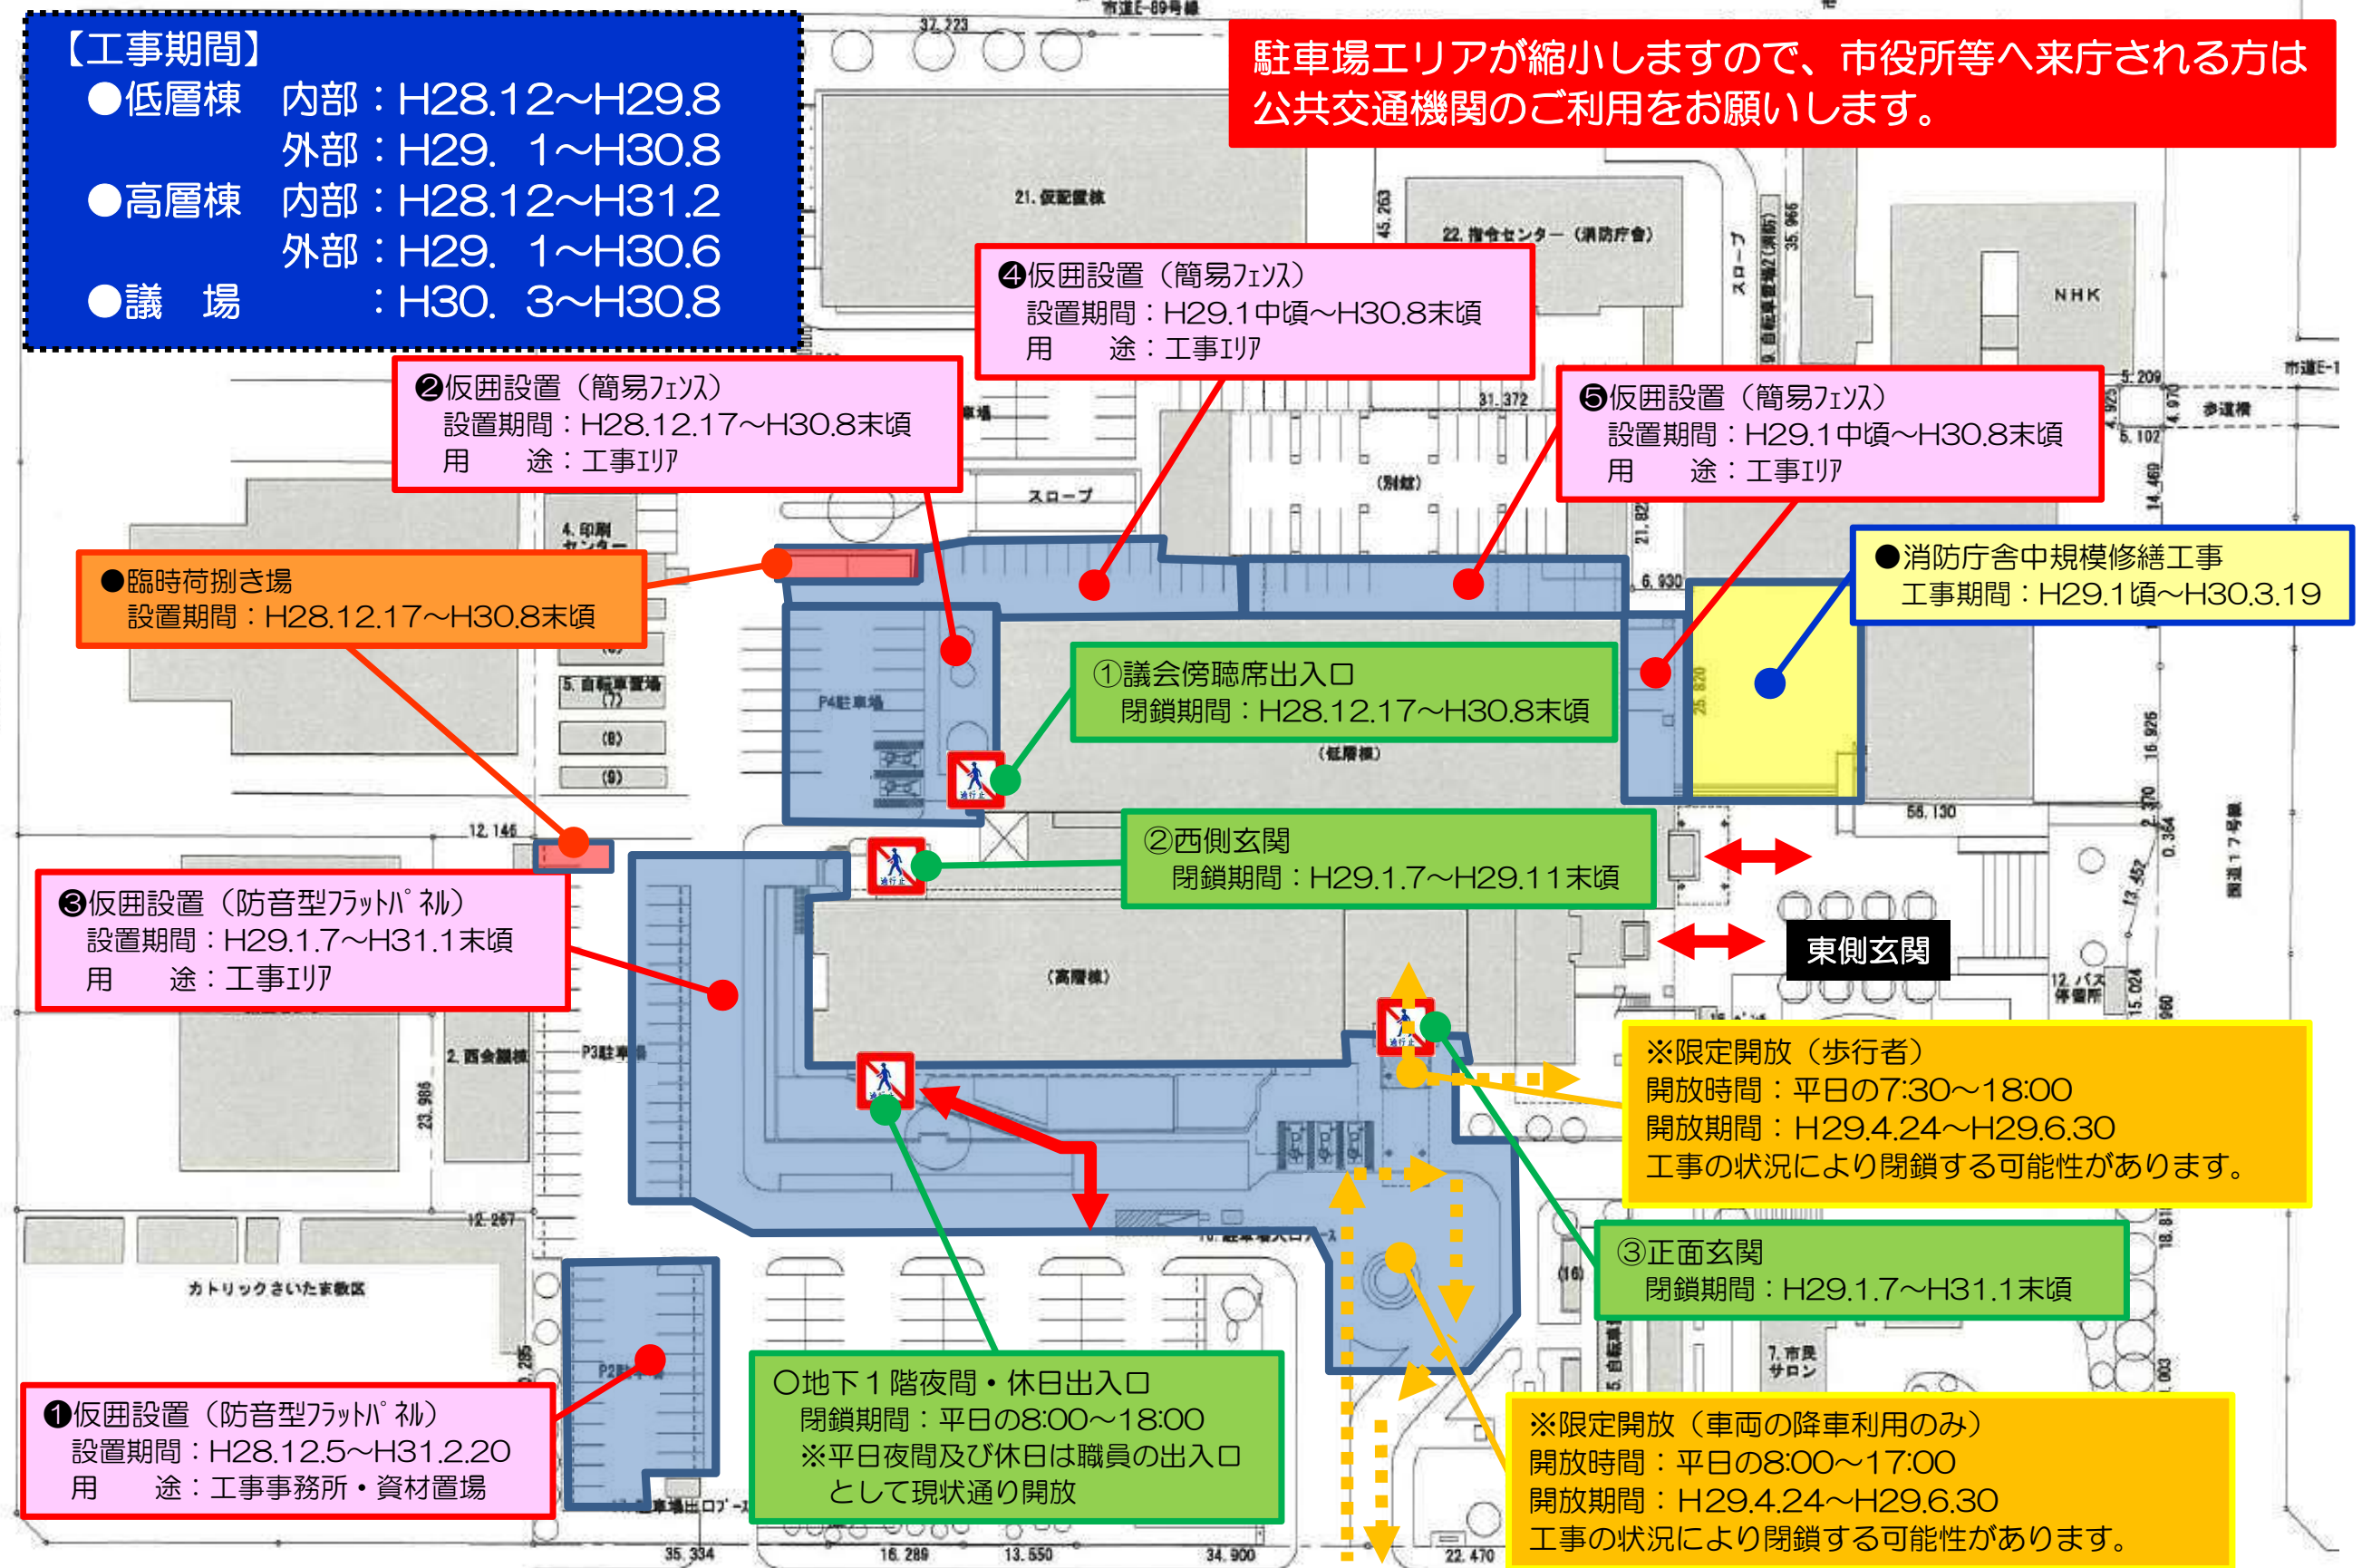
【工事期間】
●低層棟　内部：H28.12～H29.8
　　　　　外部：H29.　1～H30.8
●高層棟　内部：H28.12～H31.2
　　　　　外部：H29.　1～H30.6
●議　場　　　：H30.　3～H30.8

駐車場エリアが縮小しますので、市役所等へ来庁される方は公共交通機関のご利用をお願いします。

❹仮囲設置（簡易フェンス）
設置期間：H29.1中頃～H30.8末頃
用　　途：工事エリア

❷仮囲設置（簡易フェンス）
設置期間：H28.12.17～H30.8末頃
用　　途：工事エリア

❺仮囲設置（簡易フェンス）
設置期間：H29.1中頃～H30.8末頃
用　　途：工事エリア

●臨時荷捌き場
設置期間：H28.12.17～H30.8末頃

●消防庁舎中規模修繕工事
工事期間：H29.1頃～H30.3.19

①議会傍聴席出入口
閉鎖期間：H28.12.17～H30.8末頃

②西側玄関
閉鎖期間：H29.1.7～H29.11末頃

東側玄関

❸仮囲設置（防音型フラットパネル）
設置期間：H29.1.7～H31.1末頃
用　　途：工事エリア

※限定開放（歩行者）
開放時間：平日の7:30～18:00
開放期間：H29.4.24～H29.6.30
工事の状況により閉鎖する可能性があります。

③正面玄関
閉鎖期間：H29.1.7～H31.1末頃

❶仮囲設置（防音型フラットパネル）
設置期間：H28.12.5～H31.2.20
用　　途：工事事務所・資材置場

○地下１階夜間・休日出入口
閉鎖期間：平日の8:00～18:00
※平日夜間及び休日は職員の出入口として現状通り開放

※限定開放（車両の降車利用のみ）
開放時間：平日の8:00～17:00
開放期間：H29.4.24～H29.6.30
工事の状況により閉鎖する可能性があります。

21. 仮配置棟
22. 指令センター（消防庁舎）
NHK
スロープ
(別館)
4. 印刷センター
5. 自転車置場
P4駐車場
(低層棟)
(高層棟)
P3駐車場
P2駐車場
2. 西会議棟
カトリックさいたま教区
7. 市民サロン
12. バス停留所
参道橋
市道E-69号線
国道17号線
37.223
45.263
35.966
31.372
5.209
5.102
14.469
21.92
6.930
25.820
56.130
16.926
12.146
23.986
12.267
35.334
16.289
13.650
34.900
22.470
18.81
15.024
13.452
0.364
2.370